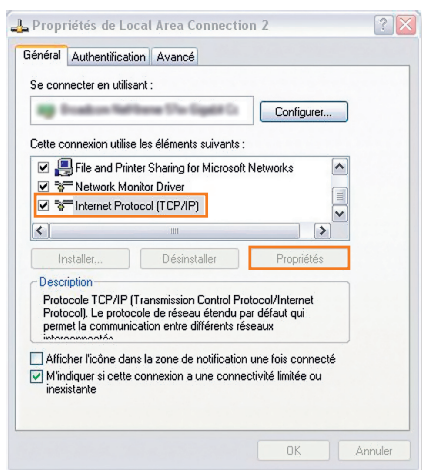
Propriétés de Local Area Connection 2

Général | Authentification | Avancé

Se connecter en utilisant :

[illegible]

Configurer...

Cette connexion utilise les éléments suivants :

File and Printer Sharing for Microsoft Networks
Network Monitor Driver
Internet Protocol (TCP/IP)

Installer... | Désinstaller | Propriétés

Description

Protocole TCP/IP (Transmission Control Protocol/Internet Protocol). Le protocole de réseau étendu par défaut qui permet la communication entre différents réseaux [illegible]

Afficher l'icône dans la zone de notification une fois connecté

M'indiquer si cette connexion a une connectivité limitée ou inexistante

OK | Annuler